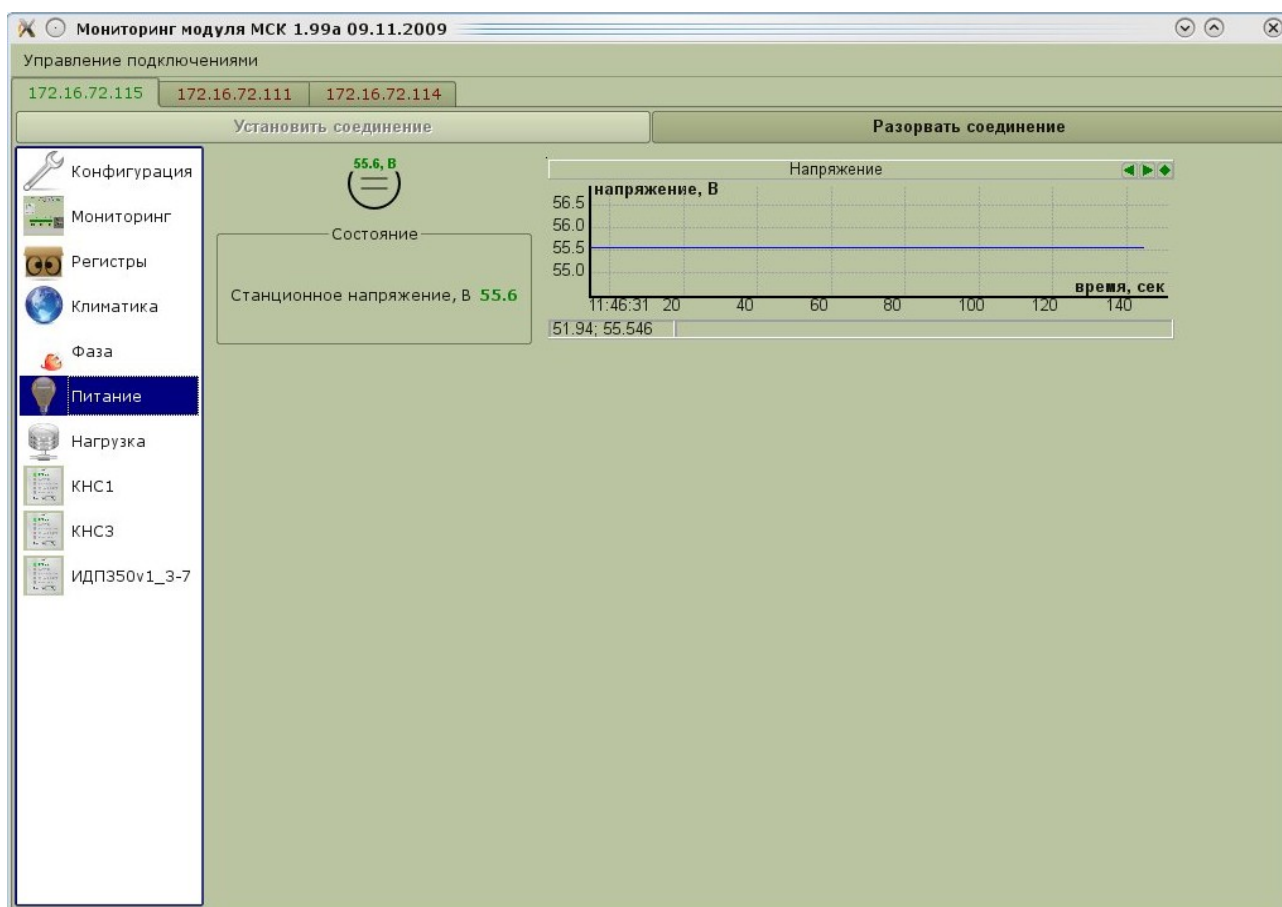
Мониторинг модуля МСК 1.99a 09.11.2009

Управление подключениями

172.16.72.115 172.16.72.111 172.16.72.114

Установить соединение

Разорвать соединение

Конфигурация
Мониторинг
Регистры
Климатика
Фаза
Питание
Нагрузка
КНС1
КНС3
ИДП350v1_3-7

55.6, В

Состояние

Станционное напряжение, В 55.6

Напряжение

напряжение, В

56.5
56.0
55.5
55.0

время, сек

11:46:31 20 40 60 80 100 120 140

51.94; 55.546